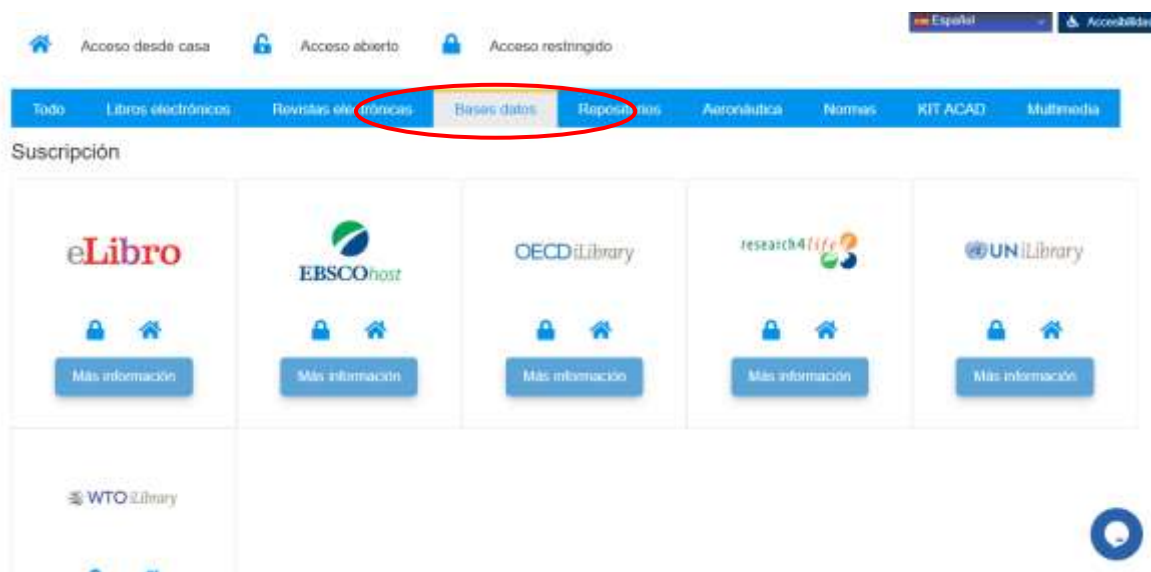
Español Accesibilidad

Acceso desde casa Acceso abierto Acceso restringido

Todo Libros electrónicos Revistas electrónicas Bases datos Repositorios Aeronáutica Normas KIT ACAD Multimedia

Suscripción

eLibro
Más información

EBSCOhost
Más información

OECD iLibrary
Más información

research4life
Más información

UN iLibrary
Más información

WTO iLibrary